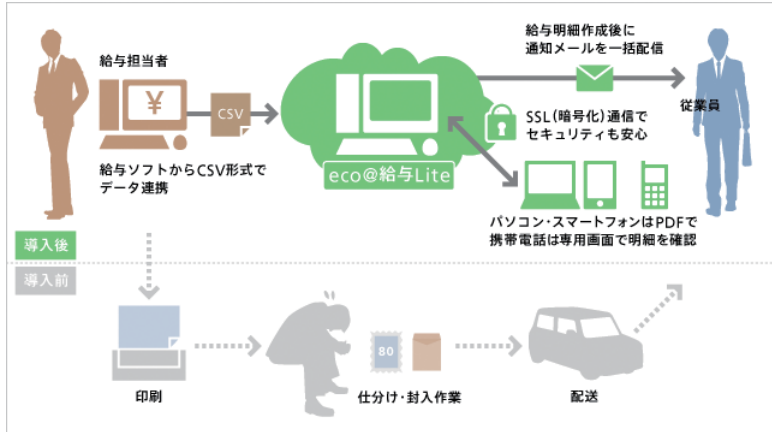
給与担当者

¥

CSV

給与ソフトからCSV形式でデータ連携

eco@給与Lite

給与明細作成後に通知メールを一括配信

従業員

SSL（暗号化）通信でセキュリティも安心

パソコン・スマートフォンはPDFで携帯電話は専用画面で明細を確認

導入後

導入前

印刷

80

仕分け・封入作業

配送